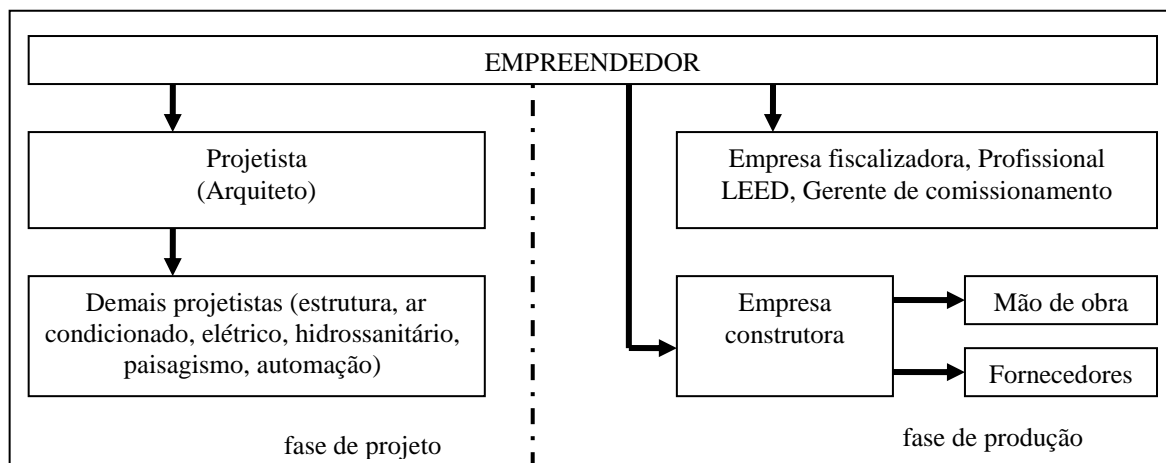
EMPREENDEDOR

Projetista
(Arquiteto)

Demais projetistas (estrutura, ar condicionado, elétrico, hidrossanitário, paisagismo, automação)

fase de projeto

Empresa fiscalizadora, Profissional LEED, Gerente de comissionamento

Empresa construtora

Mão de obra

Fornecedores

fase de produção